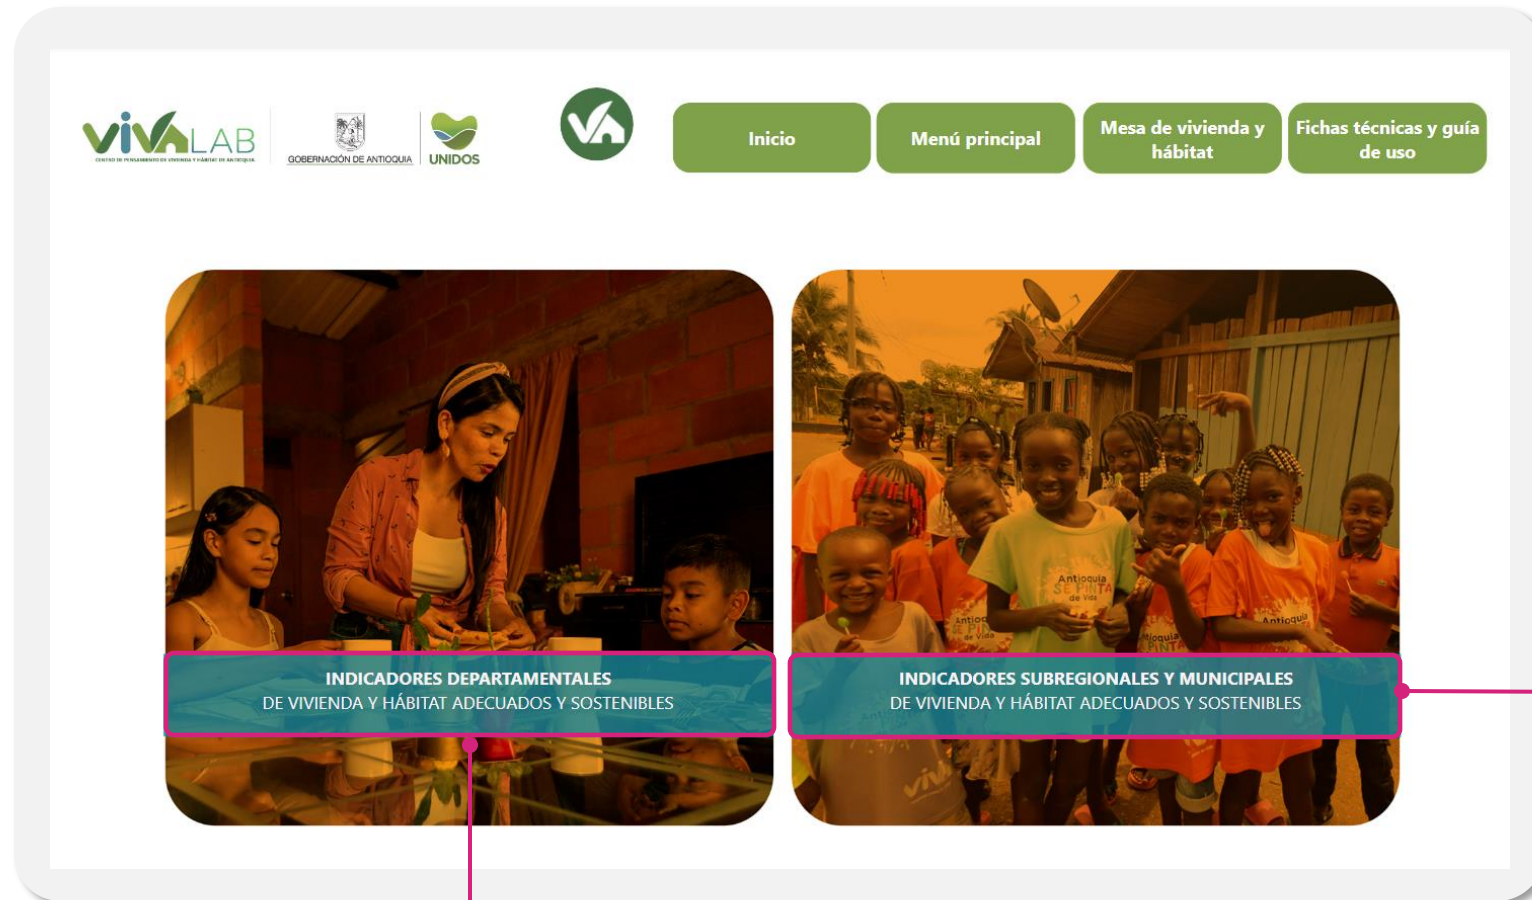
VIVALAB
CENTRO DE PENSAMIENTO EN VIVIENDA Y HÁBITAT DE ANTIOQUIA

GOBERNACIÓN DE ANTIOQUIA

UNIDOS

Inicio

Menú principal

Mesa de vivienda y hábitat

Fichas técnicas y guía de uso

INDICADORES DEPARTAMENTALES
DE VIVIENDA Y HÁBITAT ADECUADOS Y SOSTENIBLES

INDICADORES SUBREGIONALES Y MUNICIPALES
DE VIVIENDA Y HÁBITAT ADECUADOS Y SOSTENIBLES